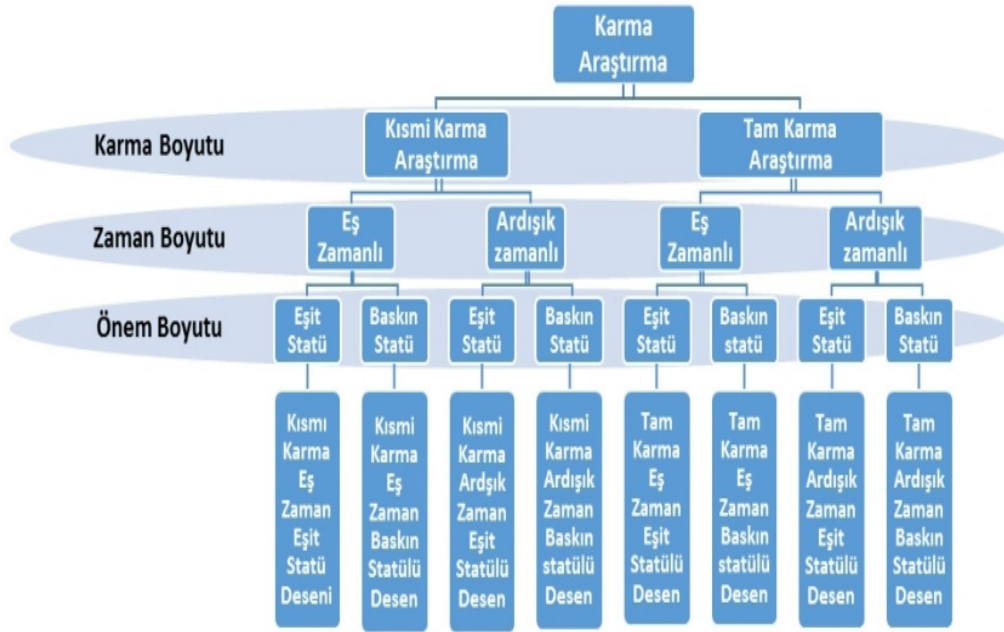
Karma Araştırma

Karma Boyutu
Kısmi Karma Araştırma
Tam Karma Araştırma

Zaman Boyutu
Eş Zamanlı
Ardışık zamanlı
Eş Zamanlı
Ardışık zamanlı

Önem Boyutu
Eşit Statü
Baskın Statü
Eşit Statü
Baskın Statü
Eşit Statü
Baskın statü
Eşit Statü
Baskın Statü

Kısmi Karma Eş Zaman Eşit Statü Deseni
Kısmi Karma Eş Zaman Baskın Statülü Desen
Kısmi Karma Ardşık Zaman Eşit Statülü Desen
Kısmi Karma Ardışık Zaman Baskın statülü Desen
Tam Karma Eş Zaman Eşit Statülü Desen
Tam Karma Eş Zaman Baskın statülü Desen
Tam Karma Ardışık Zaman Eşit Statülü Desen
Tam Karma Ardışık Zaman Baskın Statülü Desen